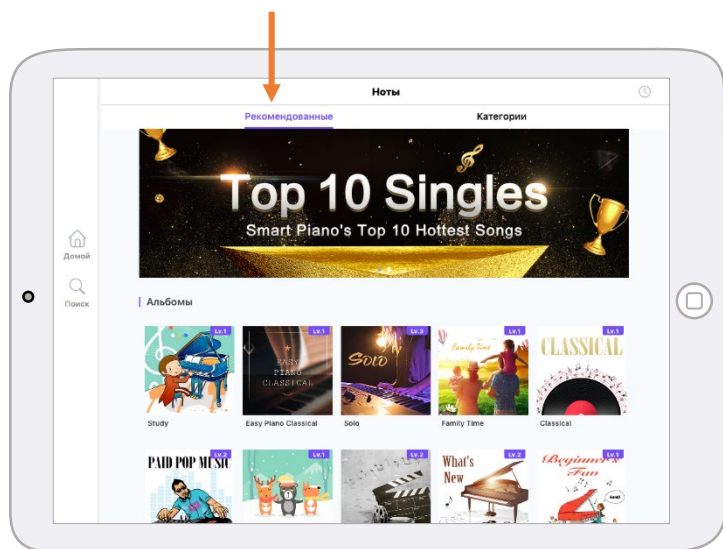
Ноты

Рекомендованные

Категории

Top 10 Singles

Smart Piano's Top 10 Hottest Songs

Домой

Поиск

Альбомы

Lv.1

Study

Lv.1

EASY PIANO CLASSICAL

Easy Piano Classical

Lv.3

Solo

Solo

Lv.1

Family Time

Family Time

Lv.1

CLASSICAL

Classical

Lv.2

PAID POP MUSIC

Lv.1

Lv.2

Lv.2

What's New

Lv.1

Beginner's Fun